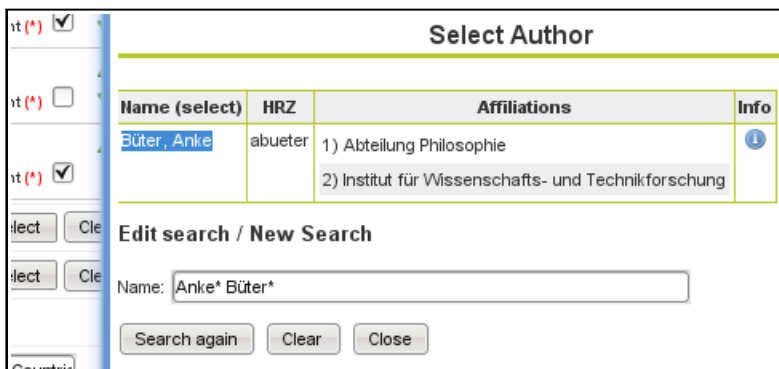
nt (*)
nt (*)
nt (*)
elect Cle
elect Cle
Countri

Select Author

| Name (select) | HRZ | Affiliations | Info |
|---|---|---|---|
| Büter, Anke | abueter | 1) Abteilung Philosophie<br>2) Institut für Wissenschafts- und Technikforschung | |

Edit search / New Search

Name: Anke* Büter*

Search again Clear Close